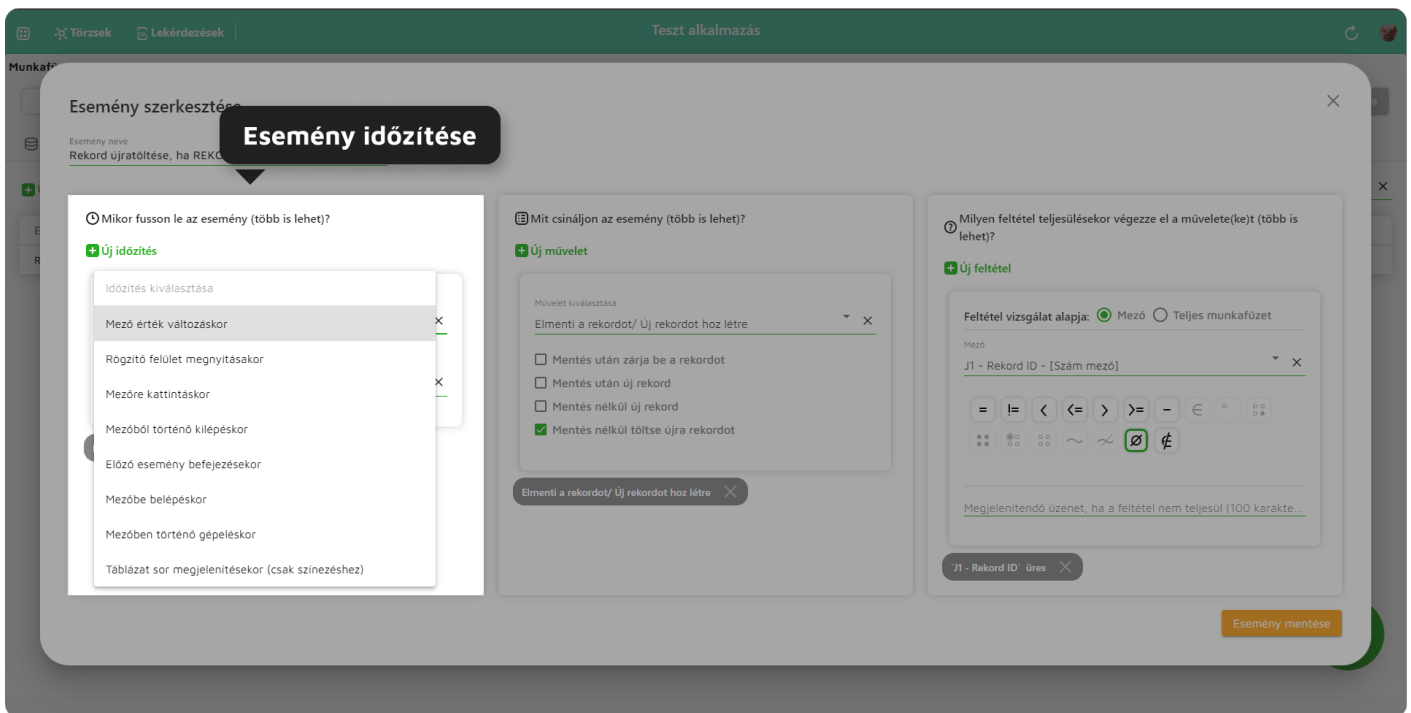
Törzsek Lekérdezések Teszt alkalmazás

Munkaf

Esemény szerkesztése

Esemény időzítése

Esemény neve
Rekord újratöltése, ha REKO

Mikor fusson le az esemény (több is lehet)?

Új időzítés

Időzítés kiválasztása
Mező érték változáskor
Rögzítő felület megnyitásakor
Mezőre kattintáskor
Mezőből történő kilépéskor
Előző esemény befejezésekor
Mezőbe belépéskor
Mezőben történő gépeléskor
Táblázat sor megjelenítésekor (csak színezéshez)

Mit csináljon az esemény (több is lehet)?

Új művelet

Művelet kiválasztása
Elmenti a rekordot/ Új rekordot hoz létre

Mentés után zárja be a rekordot
Mentés után új rekord
Mentés nélkül új rekord
Mentés nélkül töltse újra rekordot

Elmenti a rekordot/ Új rekordot hoz létre

Milyen feltétel teljesülésekor végezze el a művelete(ke)t (több is lehet)?

Új feltétel

Feltétel vizsgálat alapja: Mező Teljes munkafüzet

Mező
J1 - Rekord ID - [Szám mező]

= != < <= > >= - ∈ Ø ∉

Megjelenítendő üzenet, ha a feltétel nem teljesül (100 karakte

'J1 - Rekord ID' üres

Esemény mentése